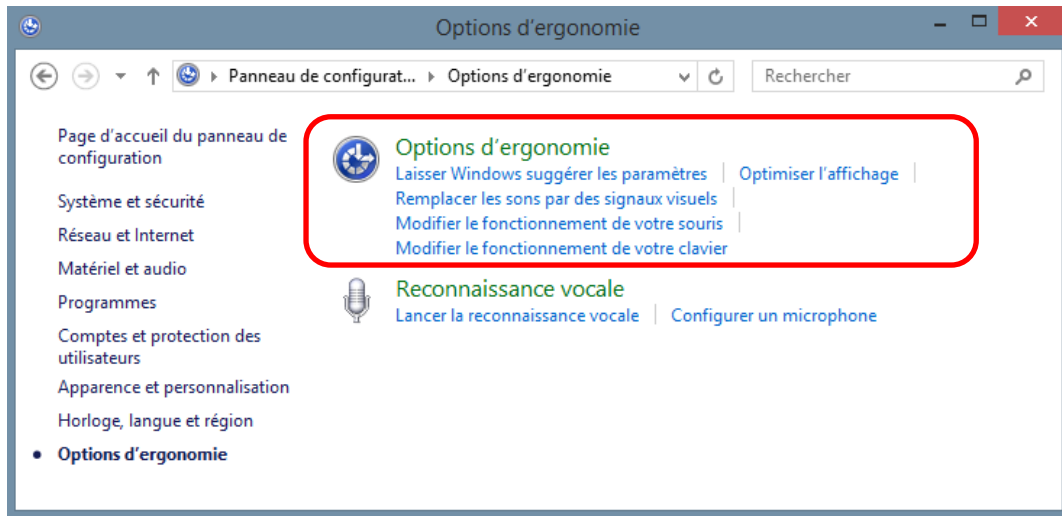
Options d'ergonomie

Panneau de configurat... ▸ Options d'ergonomie

Rechercher

Page d'accueil du panneau de configuration

Système et sécurité

Réseau et Internet

Matériel et audio

Programmes

Comptes et protection des utilisateurs

Apparence et personnalisation

Horloge, langue et région

Options d'ergonomie

Options d'ergonomie

Laisser Windows suggérer les paramètres | Optimiser l'affichage

Remplacer les sons par des signaux visuels

Modifier le fonctionnement de votre souris

Modifier le fonctionnement de votre clavier

Reconnaissance vocale

Lancer la reconnaissance vocale | Configurer un microphone